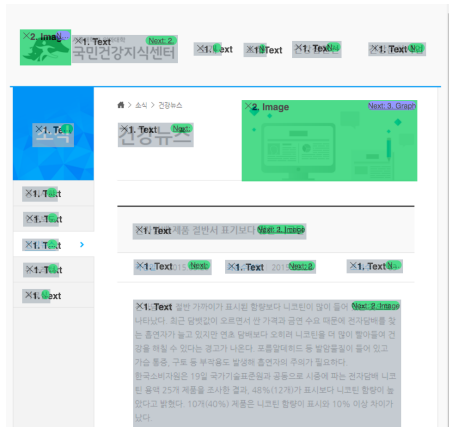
×2. Image ×1. Text Next: 2
국민건강지식센터
×1. Text ×1. Text ×1. Text ×1. Text
×1. Text
소식 > 건강뉴스
×2. Image Next: 3. Graph
×1. Text Next: 건강뉴스
×1. Text
×1. Text
×1. Text
×1. Text
×1. Text
×1. Text 제품 겉반서 표기보다 Next: 2. Image
×1. Text 2015 Next: ×1. Text 2015 Next: 2 ×1. Text Next:
×1. Text 겉반 가까이가 표시된 함량보다 니코틴이 많이 들어 Next: 2. Image
나타났다. 최근 담뱃값이 오르면서 싼 가격과 금연 수요 때문에 전자담배를 찾는 흡연자가 늘고 있지만 연초 담배보다 오히려 니코틴을 더 많이 흡입할 수 있는 결과가 나온다. 프로필렌글리콜 등 발암물질이 들어 있고 기습 통증, 구토 등 부작용도 발생해 흡연자의 주의가 필요하다. 한국소비자원은 19일 국가기술표준원과 공동으로 시중에 파는 전자담배 니코틴 용액 25개 제품을 조사한 결과, 48%(12개)가 표시보다 니코틴 함량이 높았다고 밝혔다. 10개(40%) 제품은 니코틴 함량이 표시와 10% 이상 차이가 났다.